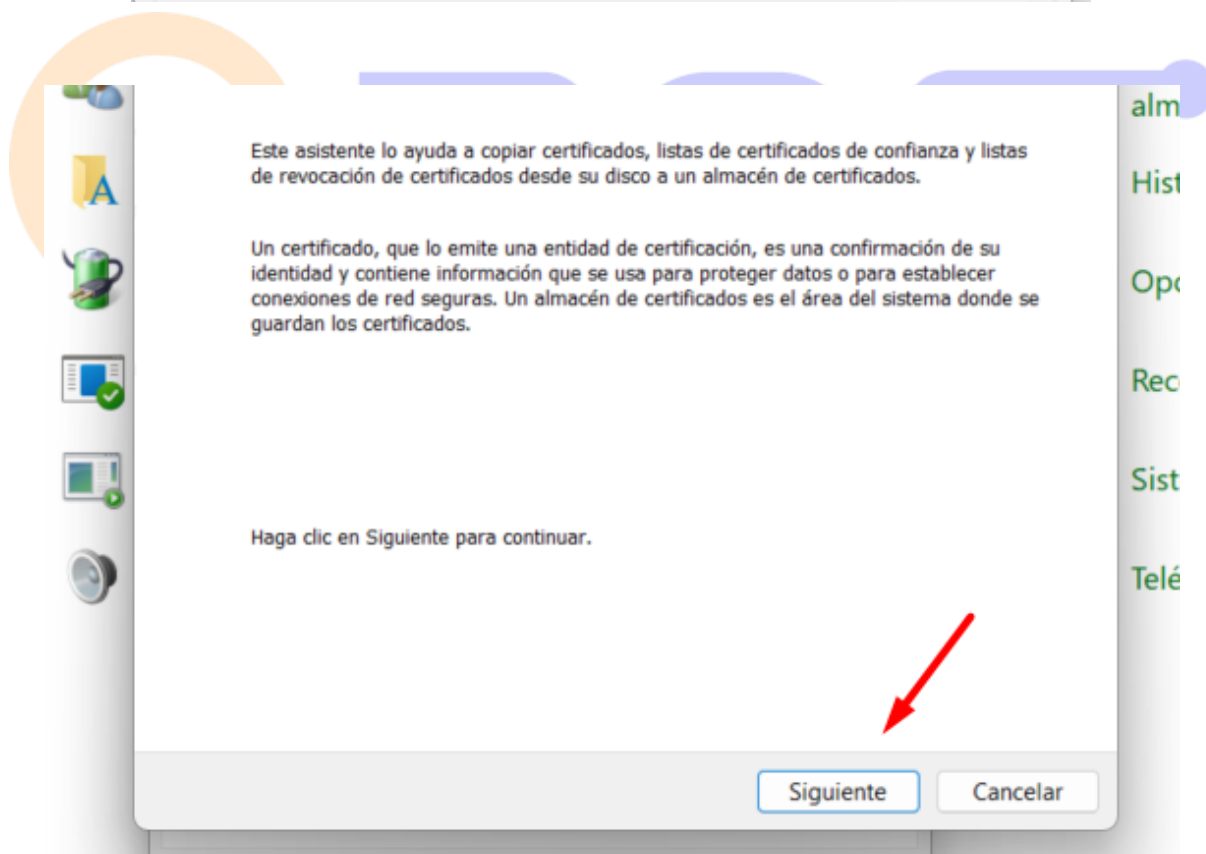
Este asistente lo ayuda a copiar certificados, listas de certificados de confianza y listas de revocación de certificados desde su disco a un almacén de certificados.

Un certificado, que lo emite una entidad de certificación, es una confirmación de su identidad y contiene información que se usa para proteger datos o para establecer conexiones de red seguras. Un almacén de certificados es el área del sistema donde se guardan los certificados.

Haga clic en Siguiente para continuar.

Siguiente

Cancelar

alm

Hist

Opc

Rec

Sist

Telé